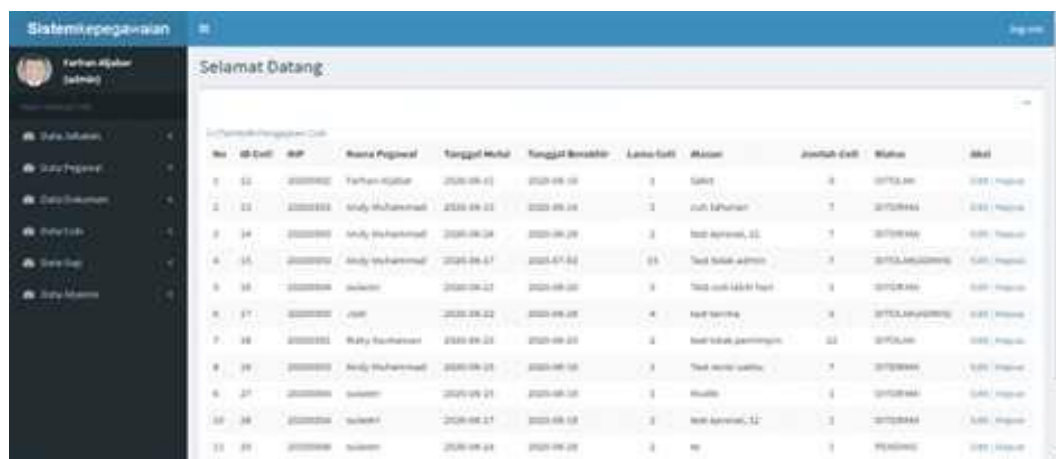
Sistemkepegawaian

Farhan Aljabar (admin)

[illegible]

Data Jabatan

Data Pegawai

Data Dokumen

Data Cuti

Data Gaji

Data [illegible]

Log out

Selamat Datang

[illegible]

| No | ID Cuti | NIP | Nama Pegawai | Tanggal Mulai | Tanggal Berakhir | Lama Cuti | Alasan | Jumlah Cuti | Status | Aksi |
|---|---|---|---|---|---|---|---|---|---|---|
| 1 | 12 | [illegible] | Farhan Aljabar | 2020-06-15 | 2020-06-16 | 1 | Sakit | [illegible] | DITOLAK | Edit \| Hapus |
| 2 | 13 | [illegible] | Andy Muhammad | 2020-06-15 | 2020-06-16 | 1 | cuti tahunan | 7 | DITERIMA | Edit \| Hapus |
| 3 | 14 | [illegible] | Andy Muhammad | 2020-06-26 | 2020-06-26 | 1 | test aproval, 11 | 7 | DITERIMA | Edit \| Hapus |
| 4 | 15 | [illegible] | Andy Muhammad | 2020-06-17 | 2020-07-02 | 15 | Test tolak admin | 7 | DITOLAK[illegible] | Edit \| Hapus |
| 5 | 16 | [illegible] | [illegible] | 2020-06-22 | 2020-06-20 | 3 | Test cuti lebih hari | 3 | DITERIMA | Edit \| Hapus |
| 6 | 17 | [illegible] | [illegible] | 2020-06-22 | 2020-06-26 | 4 | test terima | 3 | DITOLAK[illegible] | Edit \| Hapus |
| 7 | 18 | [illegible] | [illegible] | 2020-06-23 | 2020-06-23 | 1 | test tolak pemimpin | 12 | DITOLAK | Edit \| Hapus |
| 8 | 19 | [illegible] | Andy Muhammad | 2020-06-15 | 2020-06-16 | 1 | Test reset waktu | 7 | DITERIMA | Edit \| Hapus |
| 9 | 27 | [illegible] | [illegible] | 2020-06-15 | 2020-06-16 | 1 | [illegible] | 1 | DITERIMA | Edit \| Hapus |
| 10 | 28 | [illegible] | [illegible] | 2020-06-17 | 2020-06-18 | 1 | test aproval, 12 | 1 | DITERIMA | Edit \| Hapus |
| 11 | 29 | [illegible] | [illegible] | 2020-06-24 | 2020-06-26 | 2 | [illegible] | 1 | PENDING | Edit \| Hapus |